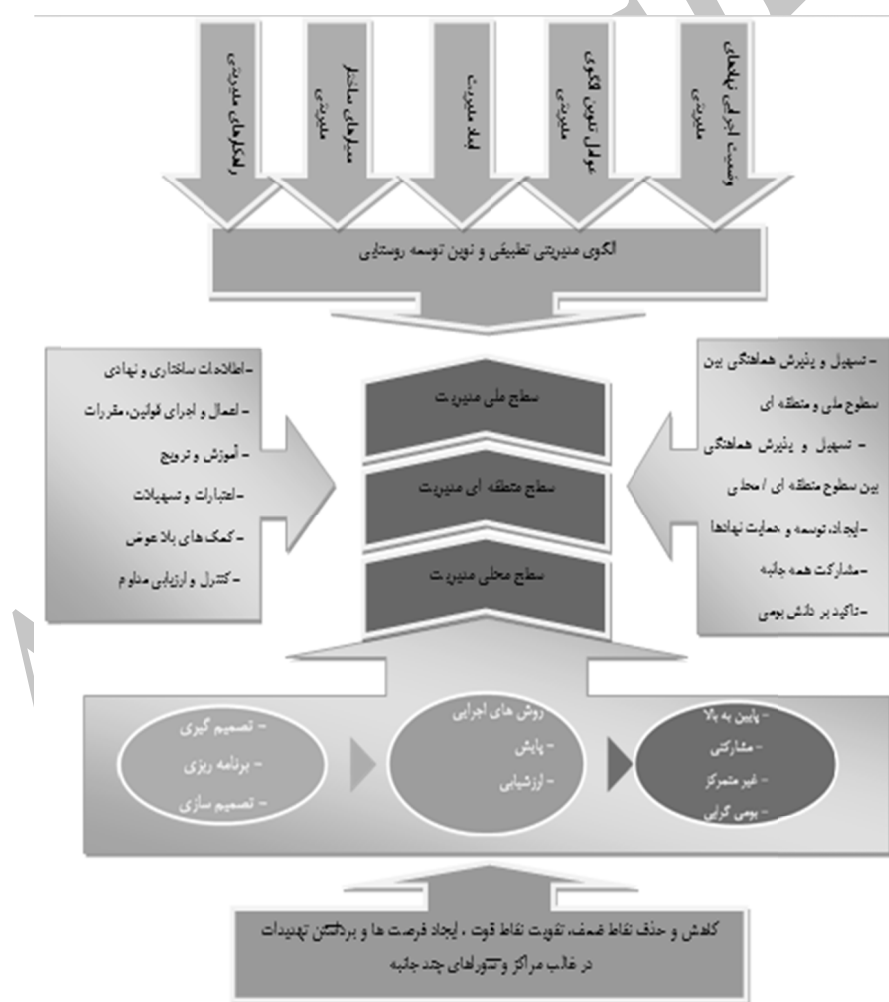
وضعیت اجرایی نهادهای مدیریتی

عوامل تدوین الگوی مدیریتی

ابعاد مدیریت

مدل‌های ساختار مدیریتی

راهکارهای مدیریتی

الگوی مدیریتی تطبیقی و نوین توسعه روستایی

- تسهیل و پذیرش هماهنگی بین سطوح ملی و منطقه ای

- تسهیل و پذیرش هماهنگی بین سطوح منطقه ای / محلی

- ایجاد، توسعه و حمایت نهادها

- مشارکت همه جانبه

- تاکید بر دانش بومی

سطح ملی مدیریت

سطح منطقه ای مدیریت

سطح محلی مدیریت

- اصلاحات ساختاری و نهادی

- اعمال و اجرای قوانین، مقررات

- آموزش و ترویج

- اعتبارات و تسهیلات

- کمک های بلاعوض

- کنترل و ارزیابی مداوم

- پایین به بالا

- مشارکتی

- غیر متمرکز

- بومی گرایی

روش های اجرایی

- پایش

- ارزشیابی

- تصمیم گیری

- برنامه ریزی

- تصمیم سازی

کاهش و حذف نقاط ضعف، تقویت نقاط قوت ، ایجاد فرصت ها و برداشتن تهدیدات در قالب مراکز و کنسرسیوم‌های چند جانبه